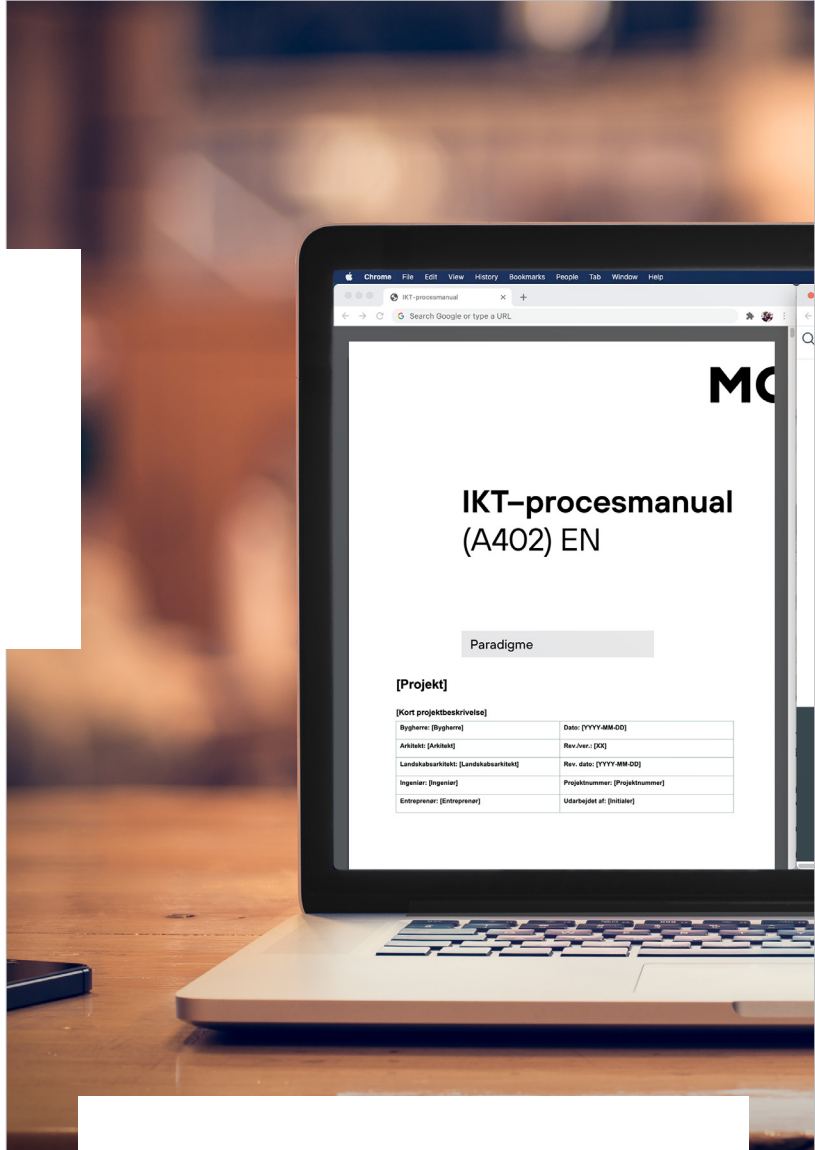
Chrome File Edit View History Bookmarks People Tab Window Help

IKT-procesmanual

Search Google or type a URL

MC

IKT–procesmanual
(A402) EN

Paradigme

[Projekt]

[Kort projektbeskrivelse]

| Bygherre: [Bygherre] | Dato: [YYYY-MM-DD] |
|---|---|
| Arkitekt: [Arkitekt] | Rev./ver.: [XX] |
| Landskabsarkitekt: [Landskabsarkitekt] | Rev. dato: [YYYY-MM-DD] |
| Ingeniør: [Ingeniør] | Projektnummer: [Projektnummer] |
| Entreprenør: [Entreprenør] | Udarbejdet af: [Initialer] |